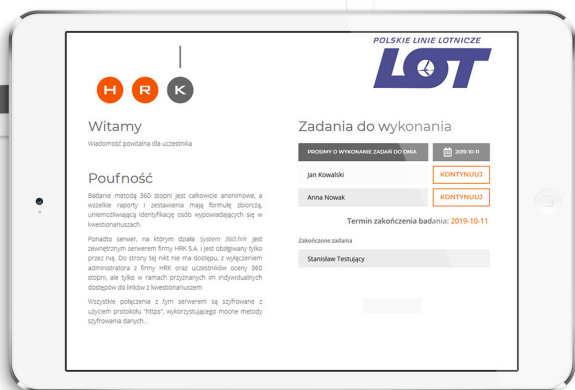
H R K

POLSKIE LINIE LOTNICZE
LOT

Witamy

Wiadomość powitalna dla uczestnika

Poufność

Badanie metodą 360 stopni jest całkowicie anonimowe, a wszelkie raporty i zestawienia mają formułę zbiorczą, uniemożliwiającą identyfikację osób wypowiadających się w kwestionariuszach.

Ponadto serwer, na którym działa System 360.hrk jest zewnętrznym serwerem firmy HRK S.A. i jest obsługiwany tylko przez nią. Do strony tej nikt nie ma dostępu, z wyjątkiem administratora z firmy HRK oraz uczestników oceny 360 stopni, ale tylko w ramach przyznanych im indywidualnych dostępów do linków z kwestionariuszem.

Wszystkie połączenia z tym serwerem są szyfrowane z użyciem protokołu "https", wykorzystującego mocne metody szyfrowania danych...

Zadania do wykonania

PROSIMY O WYKONANIE ZADAŃ DO DNIA | 2019-10-11

Jan Kowalski | KONTYNUUJ

Anna Nowak | KONTYNUUJ

Termin zakończenia badania: 2019-10-11

Zakończone zadania

Stanisław Testujący